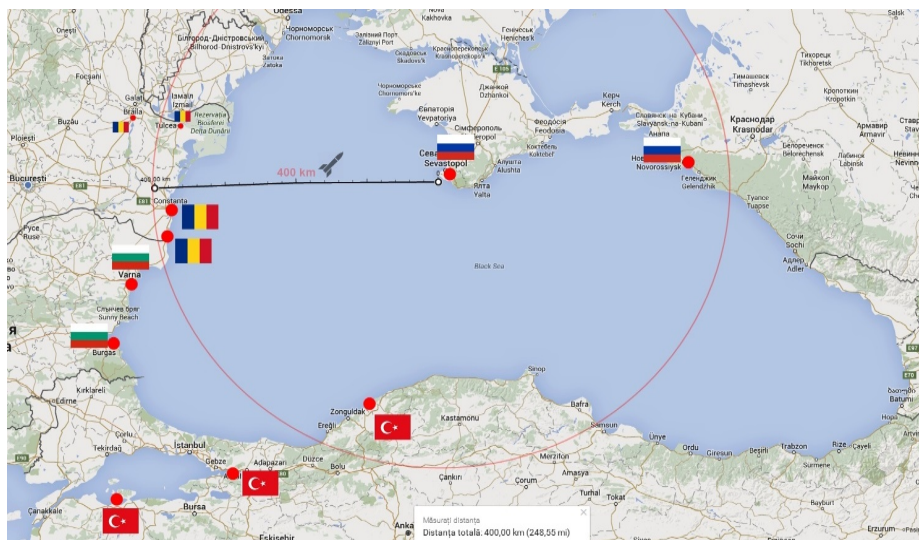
Odessa
Nova Kakhovka
Chornomorsk
Білгород-Дністровський
Bilhorod-Dnistrovs'kyi
Focșani
Galați
Brăila
Izmail
Tulcea
Rezervația Biosferei Delta Dunării
Buzău
Ploiești
București
Constanța
Ruse
Varna
Слънчев бряг
Sunny Beach
Burgas
Kırklareli
Edirne
İstanbul
Çanakkale
Bursa
Eskişehir
Gebze
Adapazarı
Düzce
Bolu
Zonguldak
Ereğli
Kastamonu
Çankırı
Sinop
Bafra
Samsun
Merzifon
Amasya
Çorum
Tokat
Ünye
Ordu
Giresun
Trabzon
Rize
Bayburt
Erzurum
Sevastopol
Ялта
Yalta
Алушта
Alushta
Сімферополь
Simferopol
Євпаторія
Yevpatoriya
Джанкой
Dzhankoi
Феодосія
Feodosiya
Керч
Kerch
Анапа
Новороссийск
Novorossiysk
Геленджик
Gelendzhik
Краснодар
Krasnodar
Туапсе
Tuapse
Сочи
Sochi
Адлер
Adler
Майкоп
Maykop
Армавир
Armavir
Кропоткин
Kropotkin
Тимашевск
Timashevsk
Тихорецк
Tikhoretsk
Славянск-на-Кубани
Slavyansk-na-Kubani
Black Sea
400 km
Măsurați distanța
Distanța totală: 400,00 km (248,55 mi)